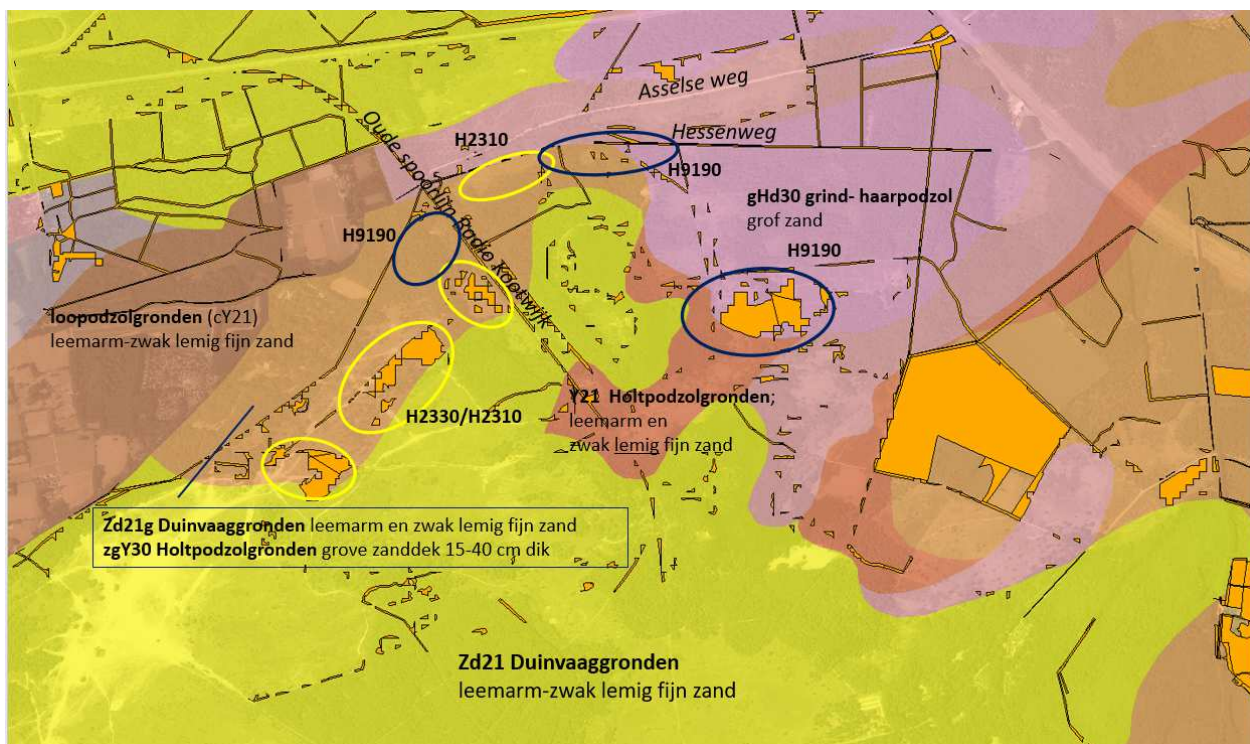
Asselse weg

Hessenweg

Oude spoorlijn Radio Kootwijk

H2310

H9190

gHd30 grind- haarpodzol
grof zand

H9190

H9190

loopodzolgronden (cY21)
leemarm-zwak lemig fijn zand

Y21 Holtpodzolgronden;
leemarm en
zwak lemig fijn zand

H2330/H2310

Zd21g Duinvaaggronden leemarm en zwak lemig fijn zand
zgY30 Holtpodzolgronden grove zanddek 15-40 cm dik

Zd21 Duinvaaggronden
leemarm-zwak lemig fijn zand